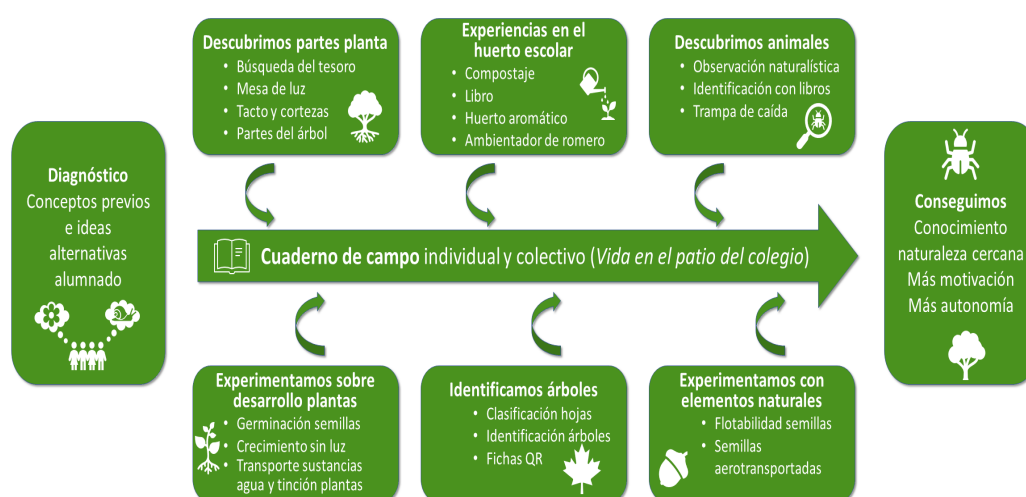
Descubrimos partes planta
- Búsqueda del tesoro
- Mesa de luz
- Tacto y cortezas
- Partes del árbol

Experiencias en el huerto escolar
- Compostaje
- Libro
- Huerto aromático
- Ambientador de romero

Descubrimos animales
- Observación naturalística
- Identificación con libros
- Trampa de caída

Diagnóstico
Conceptos previos e ideas alternativas alumnado

Cuaderno de campo individual y colectivo (*Vida en el patio del colegio*)

Conseguimos
Conocimiento naturaleza cercana
Más motivación
Más autonomía

Experimentamos sobre desarrollo plantas
- Germinación semillas
- Crecimiento sin luz
- Transporte sustancias agua y tinción plantas

Identificamos árboles
- Clasificación hojas
- Identificación árboles
- Fichas QR

Experimentamos con elementos naturales
- Flotabilidad semillas
- Semillas aerotransportadas